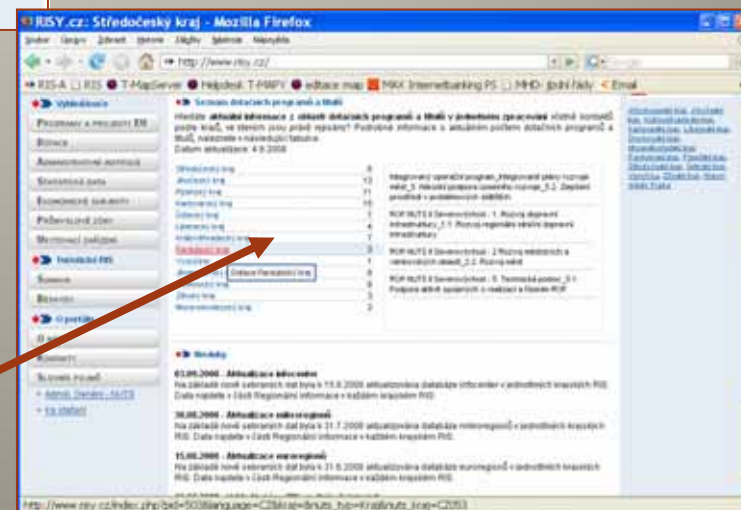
RISY.cz: Středočeský kraj - Mozilla Firefox

http://www.risy.cz/

RIS-A RIS T-MapServer Helpdesk T-MAPY editace map MAX Internetbanking PS MHD- jízdní řády Email

Vyhledávání

Programy a projekty EU

Sekce

Administrativní rozdělení

Statistická data

Ekonomické subjekty

Průmyslové zóny

Dotace

Seznam dotačních programů a titulů

Aktuality

01.09.2008 - Aktualizace informací

30.08.2008 - Aktualizace mikroregionů

15.08.2008 - Aktualizace euroregionů

Dotace Pardubický kraj

Středočeský kraj
Jihočeský kraj
Plzeňský kraj
Karlovarský kraj
Ústecký kraj
Liberecký kraj
Královéhradecký kraj
Pardubický kraj
Vysočina
Jihomoravský kraj
Olomoucký kraj
Zlínský kraj
Moravskoslezský kraj

Datum aktualizace: 4.9.2008

ROP NUTS II Severovýchod

http://www.risy.cz/index.php?pid=50&language=CZ&kraj=8&nuts_typ=Kraj&nuts_kraj=CZ053